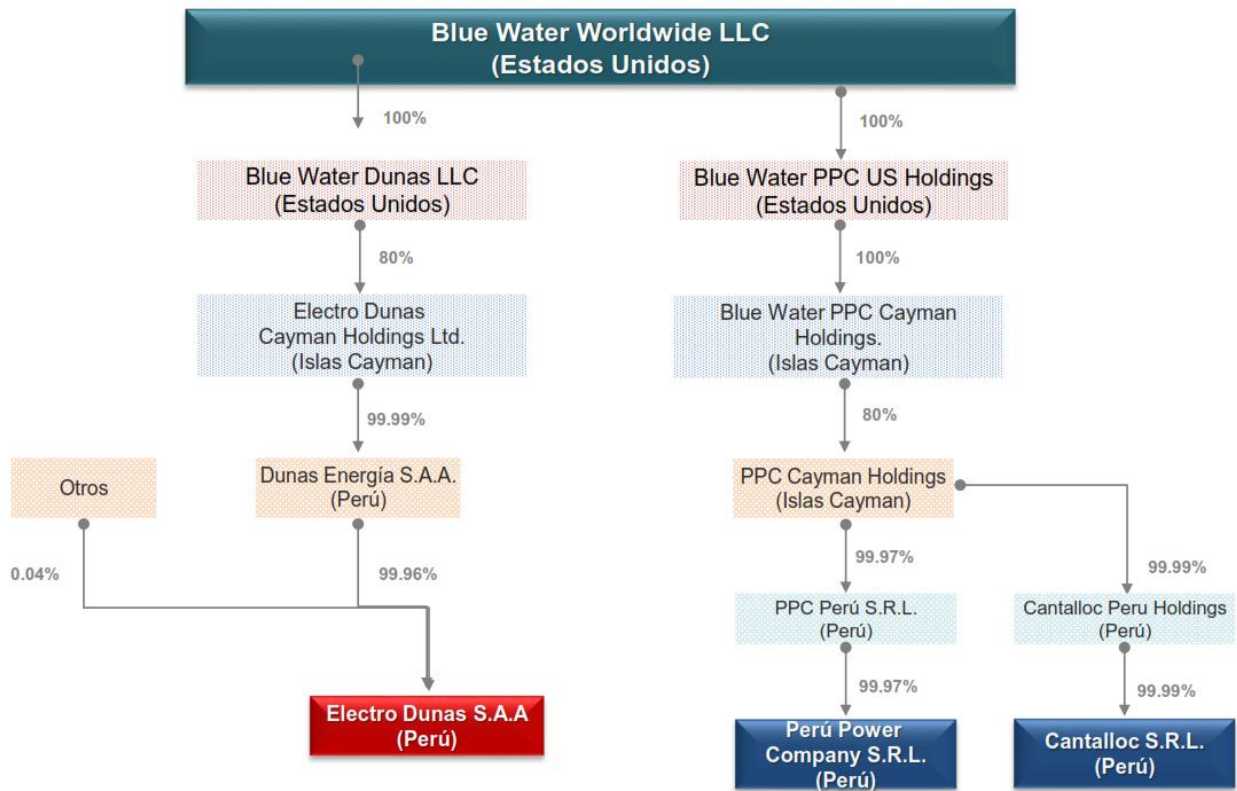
Blue Water Worldwide LLC
(Estados Unidos)

100%

Blue Water Dunas LLC
(Estados Unidos)

80%

Electro Dunas
Cayman Holdings Ltd.
(Islas Cayman)

99.99%

Otros

Dunas Energía S.A.A.
(Perú)

0.04%

99.96%

Electro Dunas S.A.A
(Perú)

100%

Blue Water PPC US Holdings
(Estados Unidos)

100%

Blue Water PPC Cayman
Holdings.
(Islas Cayman)

80%

PPC Cayman Holdings
(Islas Cayman)

99.97%

99.99%

PPC Perú S.R.L.
(Perú)

Cantalloc Peru Holdings
(Perú)

99.97%

99.99%

Perú Power
Company S.R.L.
(Perú)

Cantalloc S.R.L.
(Perú)